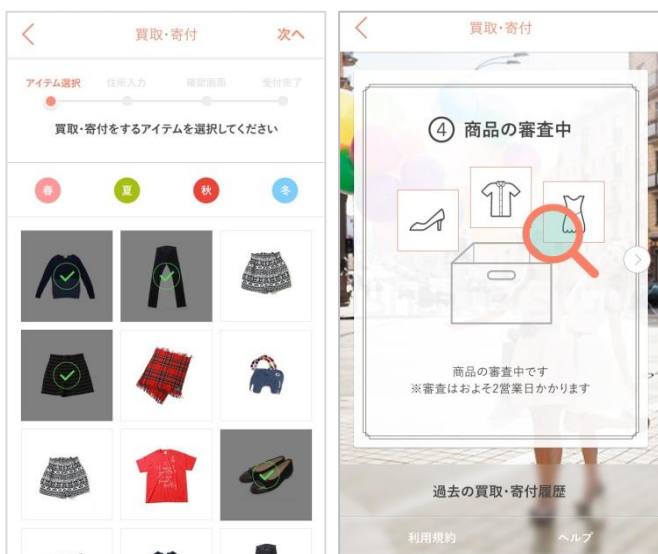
買取·寄付

次へ

アイテム選択

住所入力

確認画面

受付完了

買取·寄付をするアイテムを選択してください

春

夏

秋

冬

買取·寄付

④ 商品の審査中

商品の審査中です
※審査はおよそ2営業日かかります

過去の買取·寄付履歴

利用規約

ヘルプ